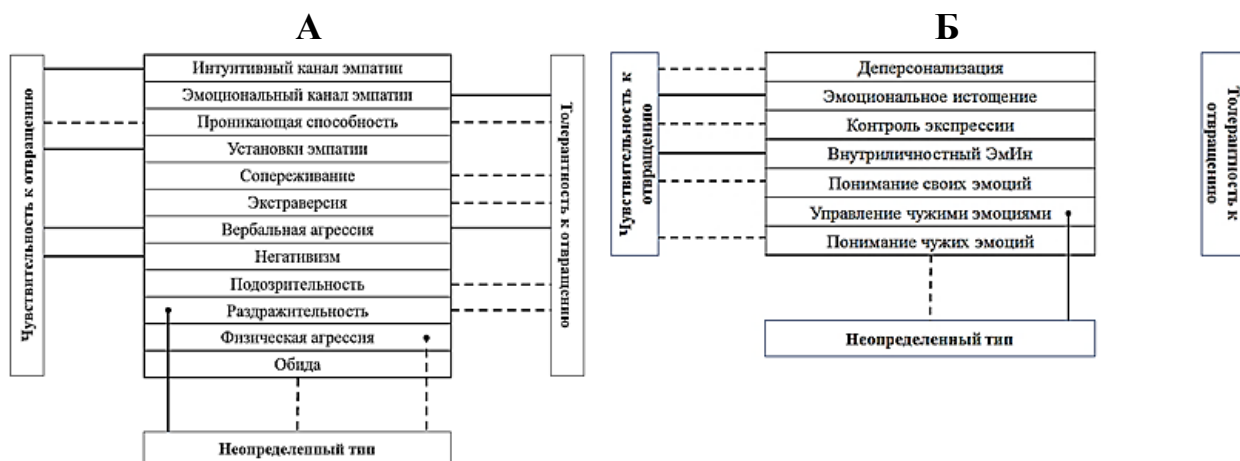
А

Чувствительность к отвращению

Интуитивный канал эмпатии
Эмоциональный канал эмпатии
Проникающая способность
Установки эмпатии
Сопереживание
Экстраверсия
Вербальная агрессия
Негативизм
Подозрительность
Раздражительность
Физическая агрессия
Обида

Толерантность к отвращению

Неопределенный тип

Б

Чувствительность к отвращению

Деперсонализация
Эмоциональное истощение
Контроль экспрессии
Внутриличностный ЭмИн
Понимание своих эмоций
Управление чужими эмоциями
Понимание чужих эмоций

Толерантность к отвращению

Неопределенный тип